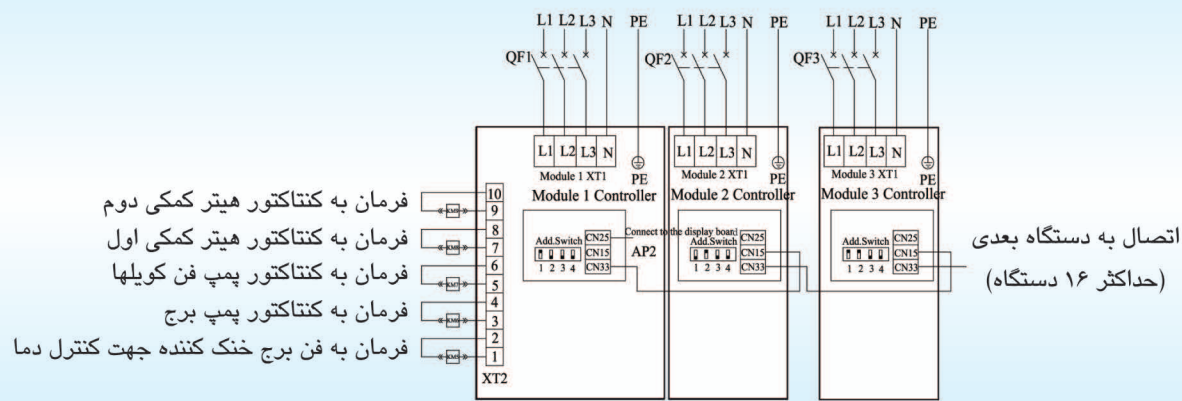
L1 L2 L3 N PE
QF1

L1 L2 L3 N PE
QF2

L1 L2 L3 N PE
QF3

L1 L2 L3 N
Module 1 XT1
PE
Module 1 Controller

L1 L2 L3 N
Module 2 XT1
PE
Module 2 Controller

L1 L2 L3 N
Module 3 XT1
PE
Module 3 Controller

فرمان به کنتاکتور هیتر کمکی دوم
فرمان به کنتاکتور هیتر کمکی اول
فرمان به کنتاکتور پمپ فن کویلها
فرمان به کنتاکتور پمپ برج
فرمان به فن برج خنک کننده جهت کنترل دما

10
9
8
7
6
5
4
3
2
1
XT2

Add.Switch
1 2 3 4
CN25
CN15
CN33
Connect to the display board
AP2

Add.Switch
1 2 3 4
CN25
CN15
CN33

Add.Switch
1 2 3 4
CN25
CN15
CN33

اتصال به دستگاه بعدی
(حداکثر ۱۶ دستگاه)